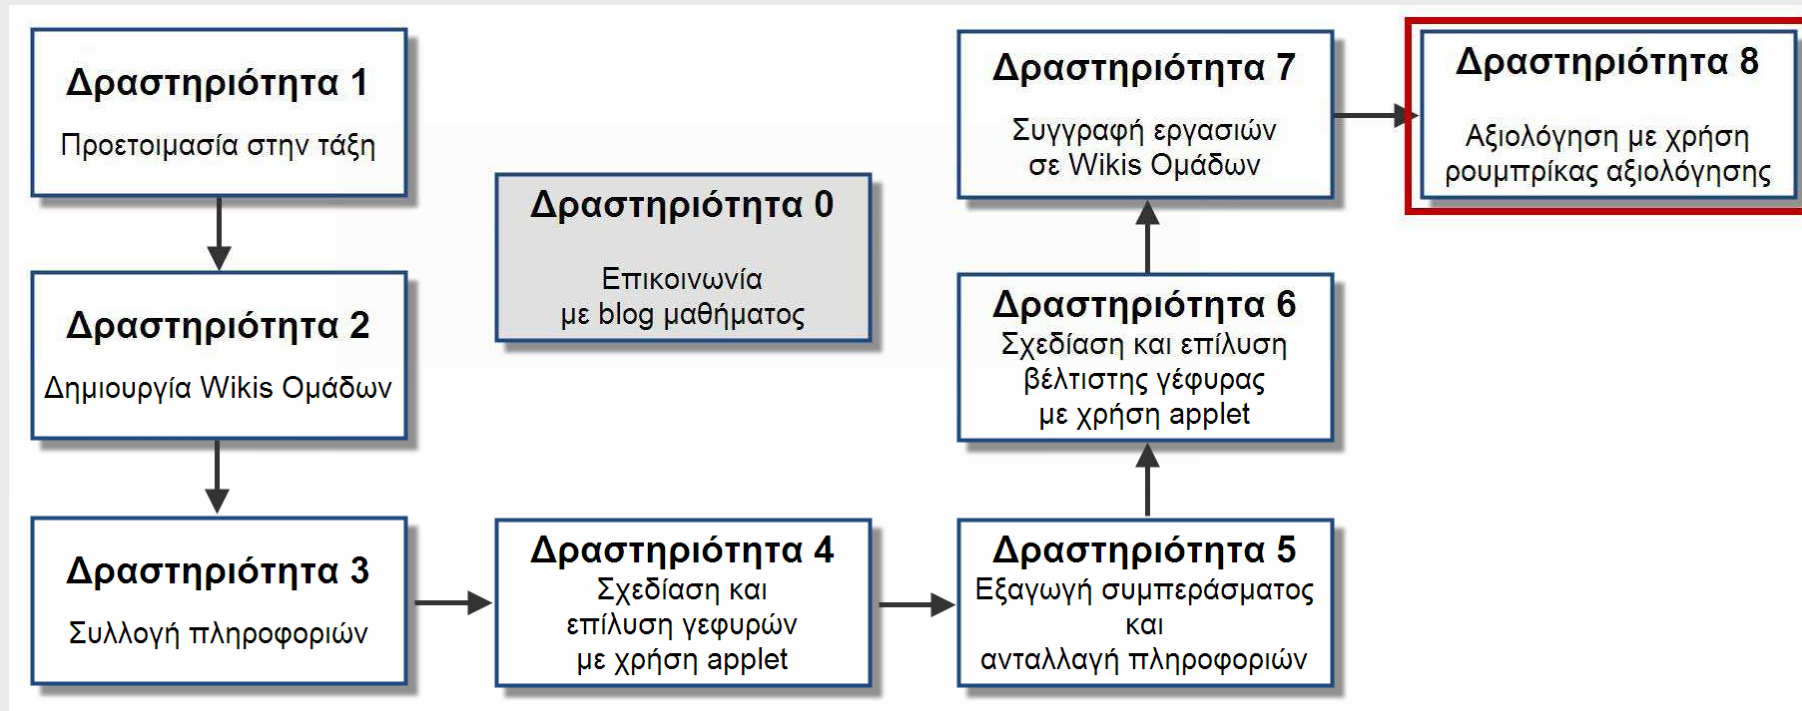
Δραστηριότητα 1
Προετοιμασία στην τάξη

Δραστηριότητα 2
Δημιουργία Wikis Ομάδων

Δραστηριότητα 3
Συλλογή πληροφοριών

Δραστηριότητα 0
Επικοινωνία με blog μαθήματος

Δραστηριότητα 4
Σχεδίαση και επίλυση γεφυρών με χρήση applet

Δραστηριότητα 5
Εξαγωγή συμπεράσματος και ανταλλαγή πληροφοριών

Δραστηριότητα 6
Σχεδίαση και επίλυση βέλτιστης γέφυρας με χρήση applet

Δραστηριότητα 7
Συγγραφή εργασιών σε Wikis Ομάδων

Δραστηριότητα 8
Αξιολόγηση με χρήση ρουμπρίκας αξιολόγησης